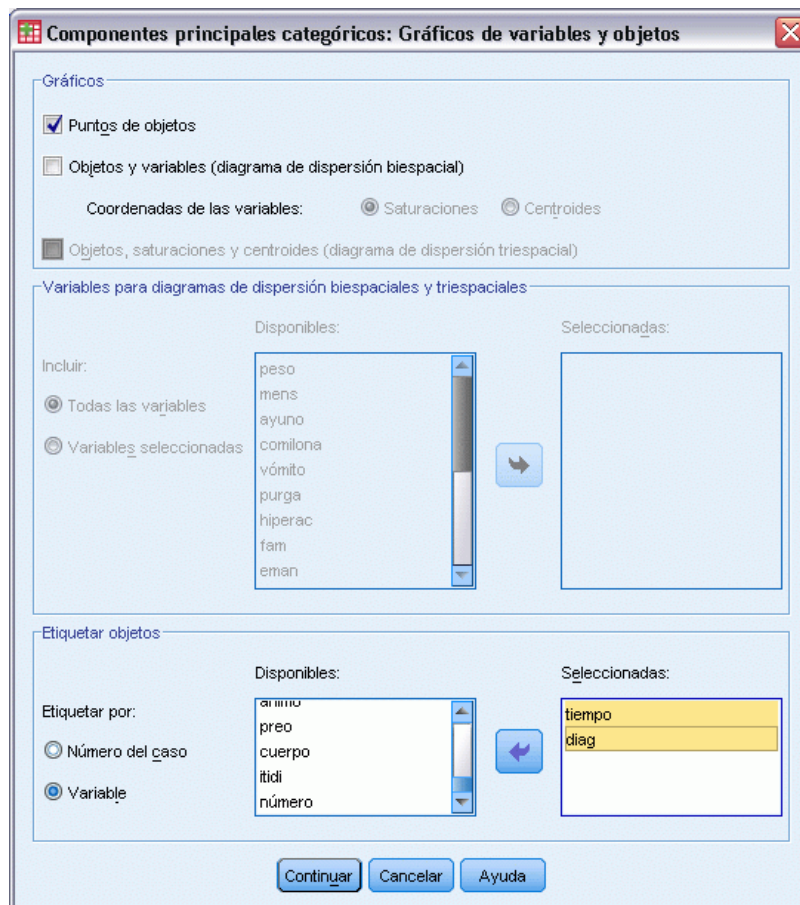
Componentes principales categóricos: Gráficos de variables y objetos

Gráficos

Puntos de objetos

Objetos y variables (diagrama de dispersión biespacial)

Coordenadas de las variables: Saturaciones Centroides

Objetos, saturaciones y centroides (diagrama de dispersión triespacial)

Variables para diagramas de dispersión biespaciales y triespaciales

Disponibles:

Seleccionadas:

Incluir:

Todas las variables

Variables seleccionadas

peso
mens
ayuno
comilona
vómito
purga
hiperac
fam
eman

Etiquetar objetos

Disponibles:

Seleccionadas:

Etiquetar por:

Número del caso

Variable

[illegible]
preo
cuerpo
itidi
número

tiempo
diag

Continuar Cancelar Ayuda